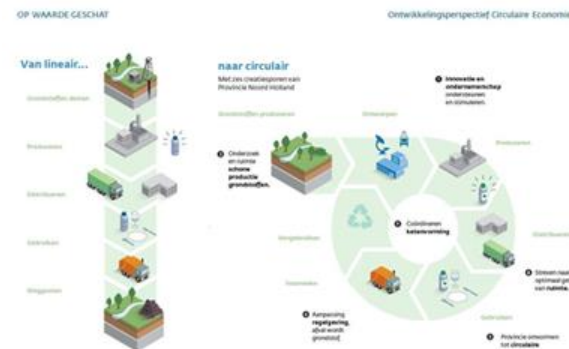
OP WAARDE GESCHAT

Ontwikkelingsperspectief Circulaire Economie

Van lineair...

Grondstoffen delven

Produceren

Distribueren

Gebruiken

Weggooien

naar circulair

Met zes creatiesporen van Provincie Noord-Holland

Grondstoffen produceren

Ontwerpen

Produceren

Distribueren

Gebruiken

Inzamelen

Hergebruiken

❶ Innovatie en ondernemerschap onderzoeken en stimuleren.

❷ Onderzoek en ruimte schone productie grondstoffen.

❸ Coördineren ketenvorming

❹ Aanpassing regelgeving, afval wordt grondstof.

❺ Streven naar optimaal ge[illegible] van ruimte.

❻ Provincie omarmen het circulaire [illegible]